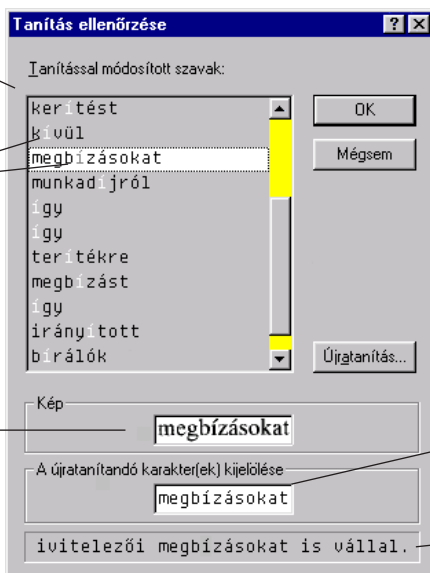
Tanítás ellenőrzése

?

Tanítással módosított szavak:

kerítést
kívül
megbízásokat
munkadíjról
így
így
terítékre
megbízást
így
irányított
bírálók

OK

Mégsem

Újratanítás...

Kép

megbízásokat

A újratanítandó karakter(ek) kijelölése

megbízásokat

ivitelezői megbízásokat is vállal.